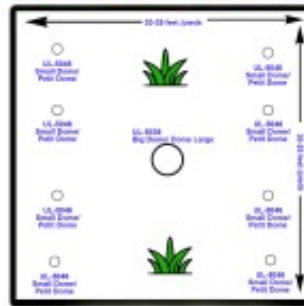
20-30 feet /pieds

UL-5046 Small Dome/ Petit Dome

UL-5046 Small Dome/ Petit Dome

UL-5046 Small Dome/ Petit Dome

UL-5046 Small Dome/ Petit Dome

UL-5036 Big Dome/ Dome Large

UL-5046 Small Dome/ Petit Dome

UL-5046 Small Dome/ Petit Dome

UL-5046 Small Dome/ Petit Dome

UL-5046 Small Dome/ Petit Dome

20-30 feet /pieds